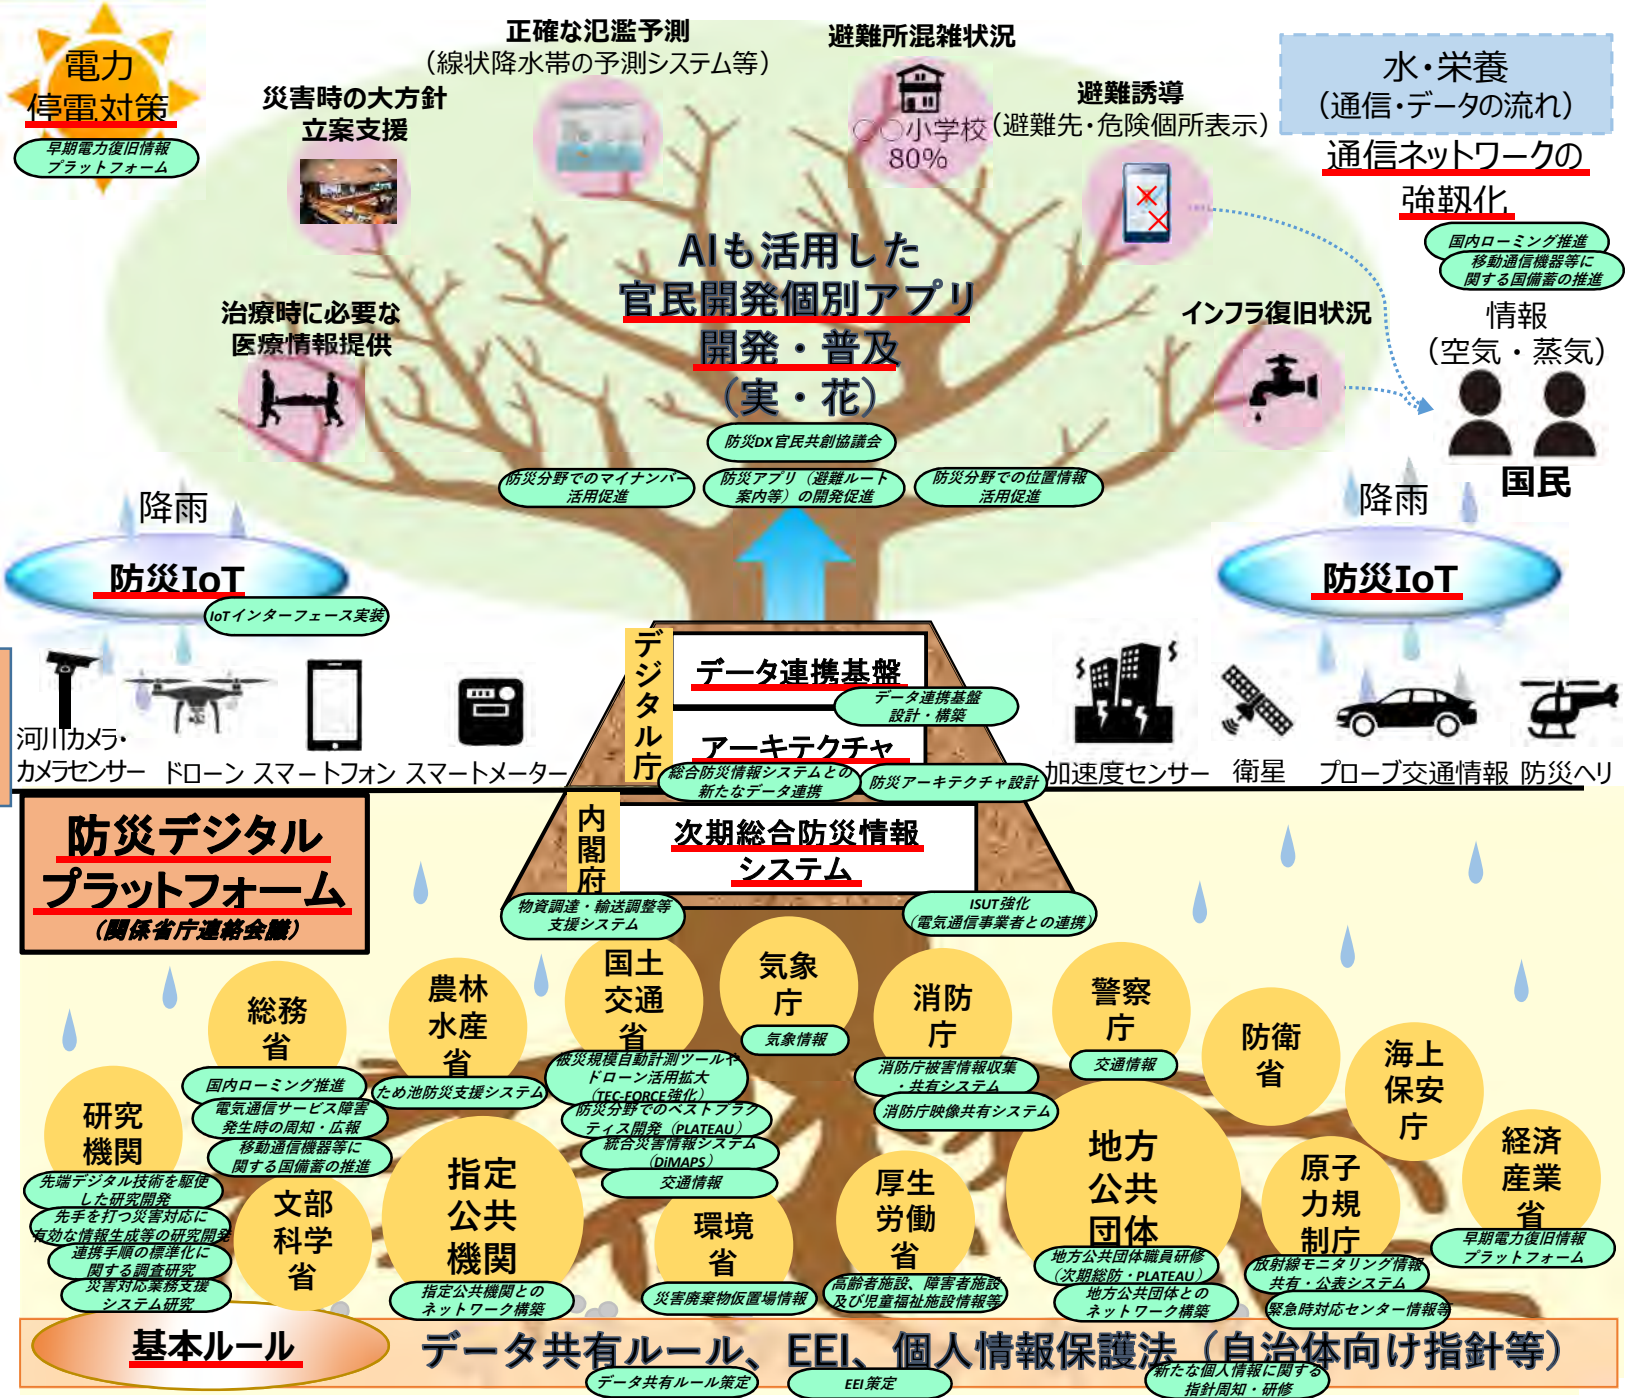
電力
停電対策
早期電力復旧情報プラットフォーム

災害時の大方針
立案支援

正確な氾濫予測
（線状降水帯の予測システム等）

避難所混雑状況
○○小学校
80%

避難誘導
（避難先・危険個所表示）

水・栄養
（通信・データの流れ）
通信ネットワークの
強靱化
国内ローミング推進
移動通信機器等に関する国備蓄の推進

AIも活用した
官民開発個別アプリ
開発・普及
（実・花）

治療時に必要な
医療情報提供

インフラ復旧状況

情報
（空気・蒸気）

国民

防災DX官民共創協議会
防災分野でのマイナンバー活用促進
防災アプリ（避難ルート案内等）の開発促進
防災分野での位置情報活用促進

降雨
防災IoT
IoTインターフェース実装

降雨
防災IoT

河川カメラ・カメラセンサー ドローン スマートフォン スマートメーター

デジタル庁
データ連携基盤
データ連携基盤設計・構築
アーキテクチャ
総合防災情報システムとの新たなデータ連携
防災アーキテクチャ設計

加速度センサー 衛星 プローブ交通情報 防災ヘリ

防災デジタル
プラットフォーム
（関係省庁連絡会議）

内閣府
次期総合防災情報
システム
物資調達・輸送調整等支援システム
ISUT強化
（電気通信事業者との連携）

研究機関
先端デジタル技術を駆使した研究開発
先手を打つ災害対応に有効な情報生成等の研究開発
連携手順の標準化に関する調査研究
災害対応業務支援システム研究

総務省
国内ローミング推進
電気通信サービス障害発生時の周知・広報
移動通信機器等に関する国備蓄の推進

文部科学省

農林水産省
ため池防災支援システム

国土交通省
被災規模自動計測ツールやドローン活用拡大（TEC-FORCE強化）
防災分野でのベストプラクティス開発（PLATEAU）
統合災害情報システム（DiMAPS）
交通情報

指定公共機関
指定公共機関とのネットワーク構築

気象庁
気象情報

環境省
災害廃棄物仮置場情報

消防庁
消防庁被害情報収集・共有システム
消防庁映像共有システム

厚生労働省
高齢者施設、障害者施設及び児童福祉施設情報等

警察庁
交通情報

地方公共団体
地方公共団体職員研修（次期総防・PLATEAU）
地方公共団体とのネットワーク構築

防衛省

海上保安庁

原子力規制庁
放射線モニタリング情報共有・公表システム
緊急時対応センター情報等

経済産業省
早期電力復旧情報プラットフォーム

基本ルール
データ共有ルール、EEI、個人情報保護法（自治体向け指針等）
データ共有ルール策定
EEI策定
新たな個人情報に関する指針周知・研修